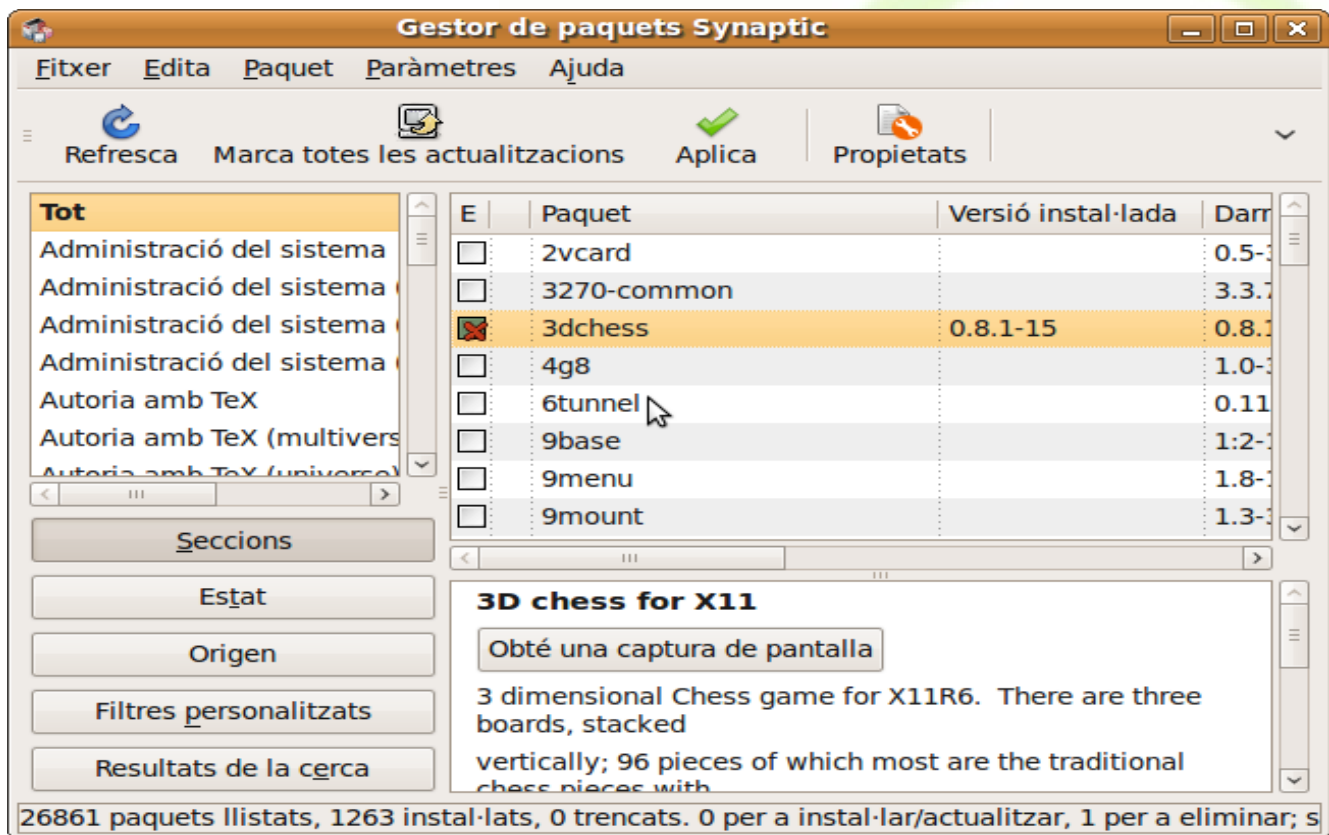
Gestor de paquets Synaptic

Fitxer Edita Paquet Paràmetres Ajuda

Refresca Marca totes les actualitzacions Aplica Propietats

Tot
Administració del sistema
Administració del sistema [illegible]
Administració del sistema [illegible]
Administració del sistema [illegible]
Autoria amb TeX
Autoria amb TeX (multivers
Autoria amb TeX (universe)

| E | | Paquet | Versió instal·lada | Darr |
|---|---|---|---|---|
| | | 2vcard | | 0.5-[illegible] |
| | | 3270-common | | 3.3.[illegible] |
| | | 3dchess | 0.8.1-15 | 0.8.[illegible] |
| | | 4g8 | | 1.0-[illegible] |
| | | 6tunnel | | 0.11 |
| | | 9base | | 1:2-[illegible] |
| | | 9menu | | 1.8-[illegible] |
| | | 9mount | | 1.3-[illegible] |

Seccions
Estat
Origen
Filtres personalitzats
Resultats de la cerca

3D chess for X11
Obté una captura de pantalla
3 dimensional Chess game for X11R6. There are three boards, stacked
vertically; 96 pieces of which most are the traditional chess pieces with

26861 paquets llistats, 1263 instal·lats, 0 trencats. 0 per a instal·lar/actualitzar, 1 per a eliminar; s